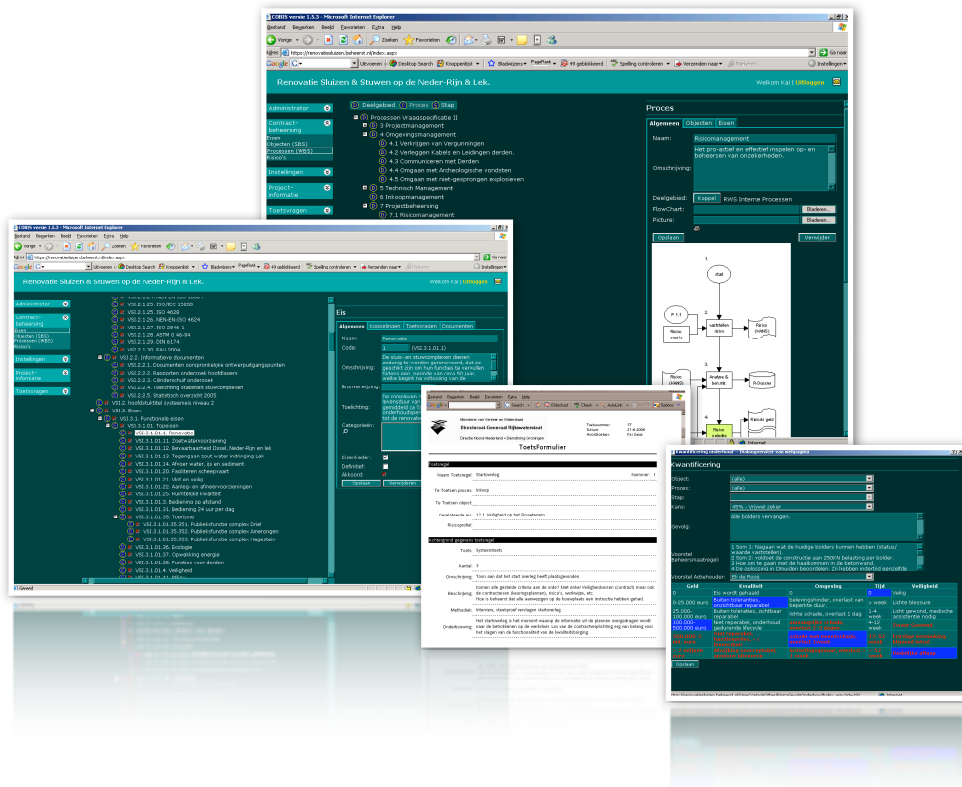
CORIS versie 1.5.3 - Microsoft Internet Explorer

Bestand Bewerken Beeld Favorieten Extra Help

Vorige Zoeken Favorieten

Adres https://renovatiesluizen.beheerst.nl/index.aspx Ga naar

Google Uitvoeren Desktop Search Knoppenbalk Bladwijzers PageRank 49 geblokkeerd Spelling controleren Verzenden naar Instellingen

Renovatie Sluizen & Stuwen op de Neder-Rijn & Lek.

Welkom Kai | Uitloggen

Administrator

Contract-beheersing
Eisen
Objecten (SBS)
Processen (WBS)
Risico's

Instellingen

Project-informatie

Toetsvragen

Deelgebied Proces Stap

Processen Vraagspecificatie II
3 Projectmanagement
4 Omgevingsmanagement
4.1 Verkrijgen van Vergunningen
4.2 Verleggen Kabels en Leidingen derden.
4.3 Communiceren met Derden
4.4 Omgaan met Archeologische vondsten
4.5 Omgaan met niet-gesprongen explosieven
5 Technisch Management
6 Inkoopmanagement
7 Projectbeheersing
7.1 Risicomanagement

Proces

Algemeen Objecten Eisen

Naam: Risicomanagement

Omschrijving: Het pro-actief en effectief inspelen op- en beheersen van onzekerheden.

Deelgebied: Koppel RWS Interne Processen

FlowChart: Bladeren...

Picture: Bladeren...

Opslaan Verwijder

start

P 1.1

Risico

vaststellen risico

Risico (RAMS)

Analyse & behandel

R-Dossier

Risico selectie

Risico geld

Internet

CORIS versie 1.5.3 - Microsoft Internet Explorer

Renovatie Sluizen & Stuwen op de Neder-Rijn & Lek.

Welkom Kai | Uitloggen

Administrator

Contract-beheersing

Instellingen

Project-informatie

Toetsvragen

VSI.2.1.25. ISO/IEC 15288
VSI.2.1.26. ISO 4628
VSI.2.1.26. NEN-EN-ISO 4624
VSI.2.1.27. ISO 2846-1
VSI.2.1.28. ASTM D 46-94
VSI.2.1.29. DIN 6174
VSI.2.2. Informatieve documenten
VSI.2.2.1. Documenten oorspronkelijke ontwerpuitgangspunten
VSI.2.2.2. Rapporten onderzoek hoofdlagers
VSI.2.2.3. Cilinderschuif onderzoek
VSI.2.2.4. Toelichting insteken stuwcomplexen
VSI.2.2.5. Statistisch overzicht 2005
VSI.2. hoofdstuktitel systeemeis niveau 2
VSI.3. Eisen
VSI.3.1. Functionele eisen
VSI.3.1.01. Topeisen
VSI.3.1.01.1. Renovatie
VSI.3.1.01.11. Zoetwatervoorziening
VSI.3.1.01.12. Bevaarbaarheid IJssel, Neder-Rijn en lek
VSI.3.1.01.13. Tegengaan peil-water indringing Lek
VSI.3.1.01.14. Afvoer water, ijs en sediment
VSI.3.1.01.15. Faciliteren scheepvaart
VSI.3.1.01.21. Vlot en veilig
VSI.3.1.01.22. Aanleg- en afmeervoorzieningen
VSI.3.1.01.23. Kunstwegel kwaliteit
VSI.3.1.01.3. Bediening op afstand
VSI.3.1.01.31. Bediening 24 uur per dag
VSI.3.1.01.35. Toetsen
VSI.3.1.01.35.351. Publieksfunctie complex Driel
VSI.3.1.01.35.352. Publieksfunctie complex Amerongen
VSI.3.1.01.35.353. Publieksfunctie complex Hagestein
VSI.3.1.01.36. Ecologie
VSI.3.1.01.37. Opwekking energie
VSI.3.1.01.38. Functies voor derden
VSI.3.1.01.4. Veiligheid

Eis

Algemeen Koppelingen Toelichtingen Documenten

Naam: Renovatie

Code: 1 (VSI.3.1.01.1)

Omschrijving: De sluis- en stuwcomplexen dienen zodanig te worden gerenoveerd, dat ze geschikt zijn om hun functies te vervullen tijdens een periode van 50 jaar welke begint na voltooiing van de

Bovenliggende:

Toelichting:

Categorieën:

Eisenkader:
Definitief:
Akkoord

Opslaan Verwijderen

Gereed

Bestand Bewerken Beeld Favorieten Extra Help

Ministerie van Verkeer en Waterstaat
Directoraat-Generaal Rijkswaterstaat

Directie Noord-Nederland • Dienstkring Groningen

Toetsnummer: 17
Datum: 27-6-2006
Hoofdbaan: Tit Geen

ToetsFormulier

Toetsregel

Naam Toetsregel: Starttoeting Nummer: 1

Te Toetsen proces: Inkoop

Te Toetsen object:

Risicoprofiel

Achtergrond gegevens toetsregel

Toets: Systeemtoets

Aantal: 3

Omschrijving: Toon aan dat het start overleg heeft plaatsgevonden

Beschrijving: Komen alle gestelde criteria aan de orde? Niet enkel veiligheidseisen (contract) maar ook de contracteisen (kwaliteitsplannen), risico's, werkwijze, etc. Hoe is bekend dat alle aanwezigen op de hoogte zijn van mitsuche hebben gehad.

Methodiek: Interview, steekproef verslagen startoverleg.

Onderbouwing: Het startoverleg is het moment waarop de informatie uit de plannen overgedragen wordt naar de betrokkenen op de werkvloer. Los van de contractverplichting zegt een belang voor het slagen van de functionaliteit van de kwaliteitsborging.

Kwantificering

Object: (alle)

Proces: (alle)

Stap:

Kans: 85% - Vrijwel zeker

Gevolg: Alle bolders vervangen.

Voorstel Beheersmaatregel: 1 Som 1: Nagaan wat de huidige bolders kunnen hebben (status/waarde vaststellen).
2 Som 2: voldoet de constructie aan 250KN belasting per bolder.
3 Hoe om te gaan met de haalkommen in de betonwand.
4 De oplossing in IJmuiden beoordelen. Zij hebben indertijd eenzelfde

Voorstel Actiehouder: Eli de Roos

| Geld | Kwaliteit | Omgeving | Tijd | Veiligheid |
|---|---|---|---|---|
| 0 | Eis wordt gehaald | 0 | 0 | Veilig |
| 0-25.000 euro | Buiten toleranties, onzichtbaar reparabel | belevingshinder, overlast van beperkte duur. | < week | Lichte blessure |
| 25.000-100.000 euro | Buiten toleranties, zichtbaar reparabel | lichte schade, overlast 1 dag | 1-4 week | Licht gewond, medische assistentie nodig |
| 100.000-500.000 euro | Niet reparabel, onderhoud gedurende lifecycle | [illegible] | 4-12 week | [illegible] |
| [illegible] | Niet reparabel, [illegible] | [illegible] | 12-52 week | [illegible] |
| > 1 miljoen | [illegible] | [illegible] | > 52 week | Dodelijke afloop |

Voorlaan

Internet